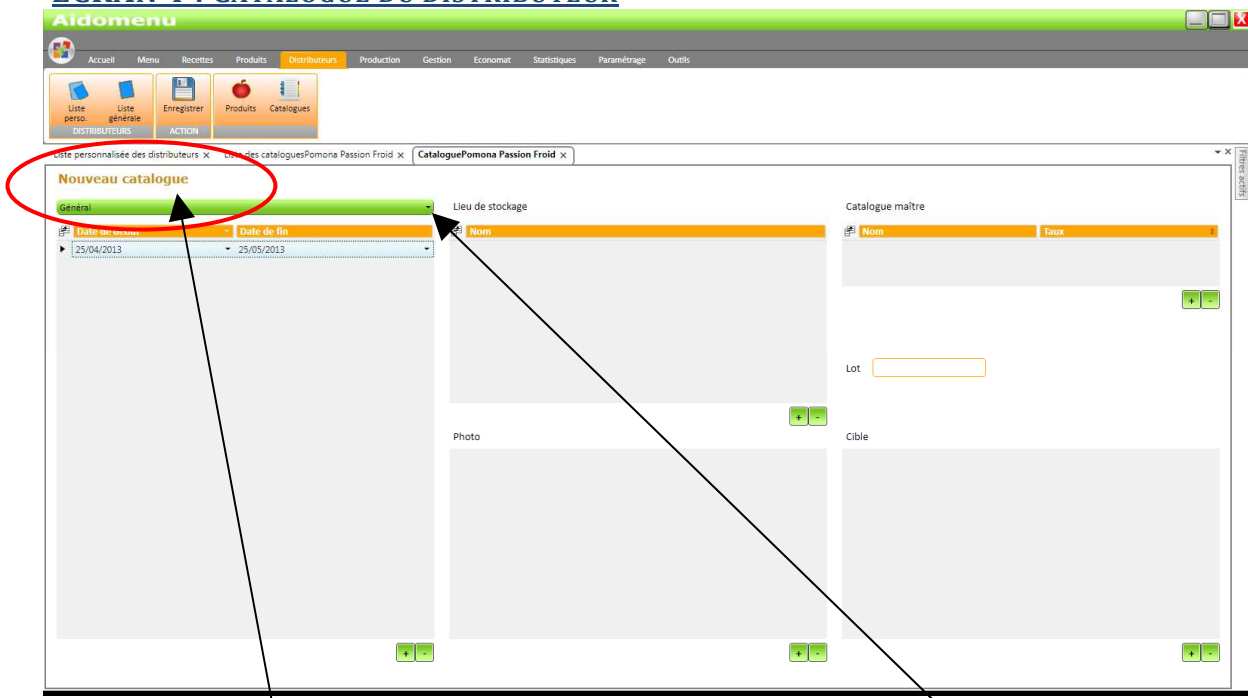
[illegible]

Aldomenu

Accueil Menu Recettes Produits Distributeurs Production Gestion Economat Statistiques Paramétrage Outils

Liste perso. Liste générale
DISTRIBUTEURS
Enregistrer
ACTION
Produits Catalogues

Liste personnalisée des distributeurs × Liste des cataloguesPomona Passion Froid × CataloguePomona Passion Froid ×

Filtres actifs

Nouveau catalogue

Général

| Date de début | Date de fin |
|---|---|
| 25/04/2013 | 25/05/2013 |

Lieu de stockage

| Nom |
|---|

Catalogue maître

| Nom | Taux |
|---|---|

Lot

Photo

Cible

+ -
+ -
+ -
+ -
+ -